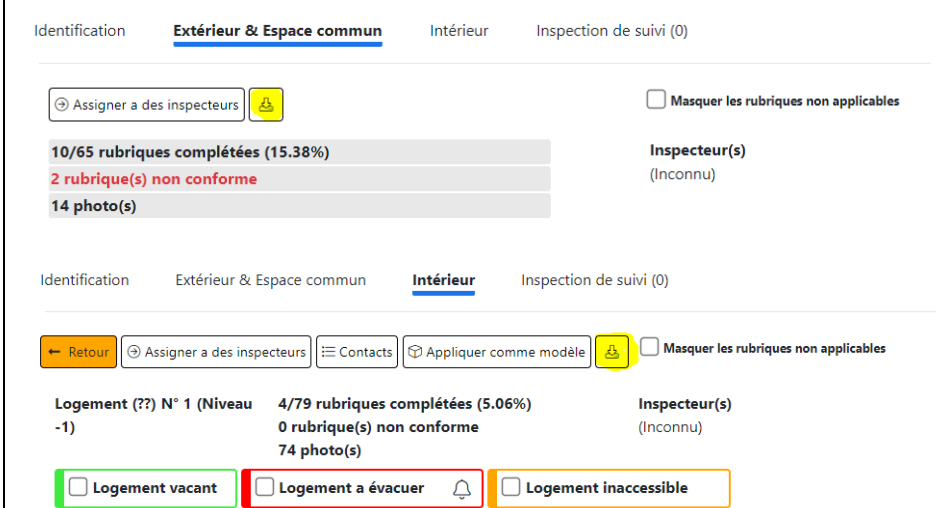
Identification Extérieur & Espace commun Intérieur Inspection de suivi (0)

Assigner a des inspecteurs

Masquer les rubriques non applicables

10/65 rubriques complétées (15.38%)
2 rubrique(s) non conforme
14 photo(s)

Inspecteur(s)
(Inconnu)

Identification Extérieur & Espace commun Intérieur Inspection de suivi (0)

Retour Assigner a des inspecteurs Contacts Appliquer comme modèle

Masquer les rubriques non applicables

Logement (??) N° 1 (Niveau -1)

4/79 rubriques complétées (5.06%)
0 rubrique(s) non conforme
74 photo(s)

Inspecteur(s)
(Inconnu)

Logement vacant
Logement a évacuer
Logement inaccessible